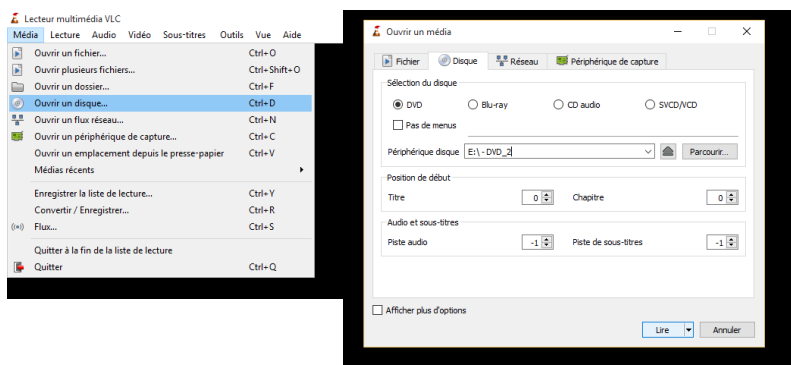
Lecteur multimédia VLC
Média Lecture Audio Vidéo Sous-titres Outils Vue Aide

Ouvrir un fichier... Ctrl+O
Ouvrir plusieurs fichiers... Ctrl+Shift+O
Ouvrir un dossier... Ctrl+F
Ouvrir un disque... Ctrl+D
Ouvrir un flux réseau... Ctrl+N
Ouvrir un périphérique de capture... Ctrl+C
Ouvrir un emplacement depuis le presse-papier Ctrl+V
Médias récents
Enregistrer la liste de lecture... Ctrl+Y
Convertir / Enregistrer... Ctrl+R
Flux... Ctrl+S
Quitter à la fin de la liste de lecture
Quitter Ctrl+Q

Ouvrir un média

Fichier Disque Réseau Périphérique de capture

Sélection du disque
DVD Blu-ray CD audio SVCD/VCD
Pas de menus
Périphérique disque E:\ - DVD_2 Parcourir...

Position de début
Titre 0 Chapitre 0

Audio et sous-titres
Piste audio -1 Piste de sous-titres -1

Afficher plus d'options
Lire Annuler